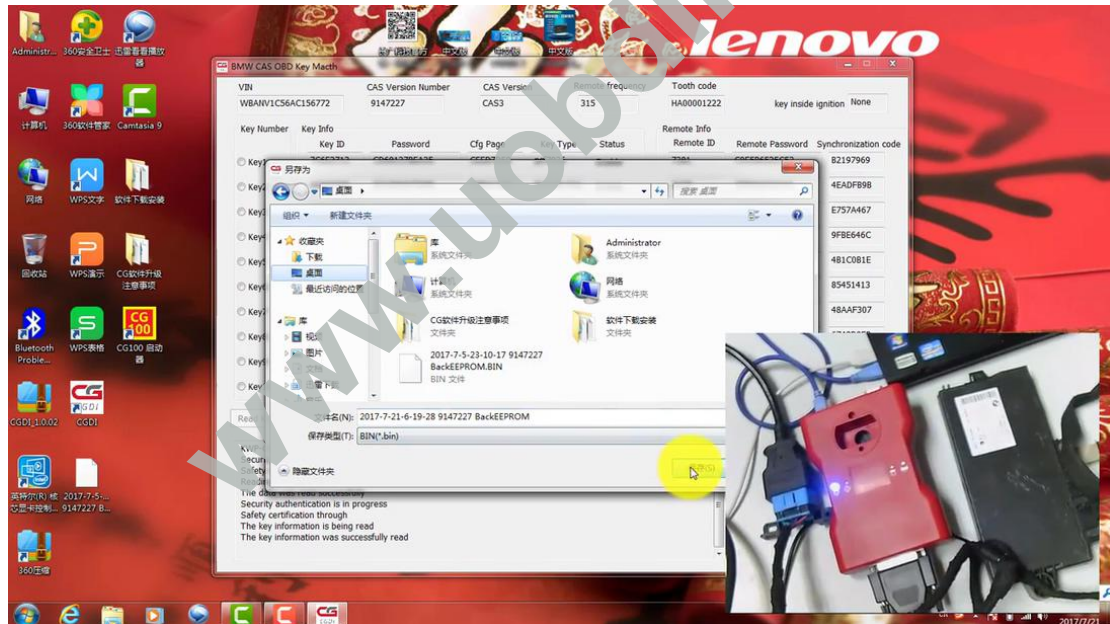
Administr... 360安全卫士 迅雷看看播放器

lenovo

BMW CAS OBD Key Macth

VIN
WBANV1C56AC156772
CAS Version Number
9147227
CAS Version
CAS3
Remote frequency
315
Tooth code
HA00001222
key inside ignition None

Key Number Key Info
Key ID Password Cfg Page Key Type Status
Remote Info
Remote ID Remote Password Synchronization code
B2197969
4EADF89B
E757A467
9FBE646C
4B1C0B1E
85451413
48AAF307

另存为
桌面
搜索 桌面
组织 新建文件夹
收藏夹
下载
桌面
最近访问的位置
库
视
图片
库
系统文件夹
Administrator
系统文件夹
计算机
系统文件夹
网络
系统文件夹
CG软件升级注意事项
文件夹
软件下载安装
文件夹
2017-7-5-23-10-17 9147227 BackEEPROM.BIN
BIN 文件
文件名(N): 2017-7-21-6-19-28 9147227 BackEEPROM
保存类型(T): BIN(*.bin)
隐藏文件夹
保存(S)

The data was read successfully
Security authentication is in progress
Safety certification through
The key information is being read
The key information was successfully read

计算机 360软件管家 Camtasia 9
网络 WPS文字 软件下载安装
回收站 WPS演示 CG软件升级注意事项
Bluetooth Proble... WPS表格 CG100 启动器
CGDI_1.0.0.2 CGDI
英特尔(R) 核芯显卡控制... 2017-7-5-... 9147227 B...
360压缩

www.uobdii.com

2017/7/21